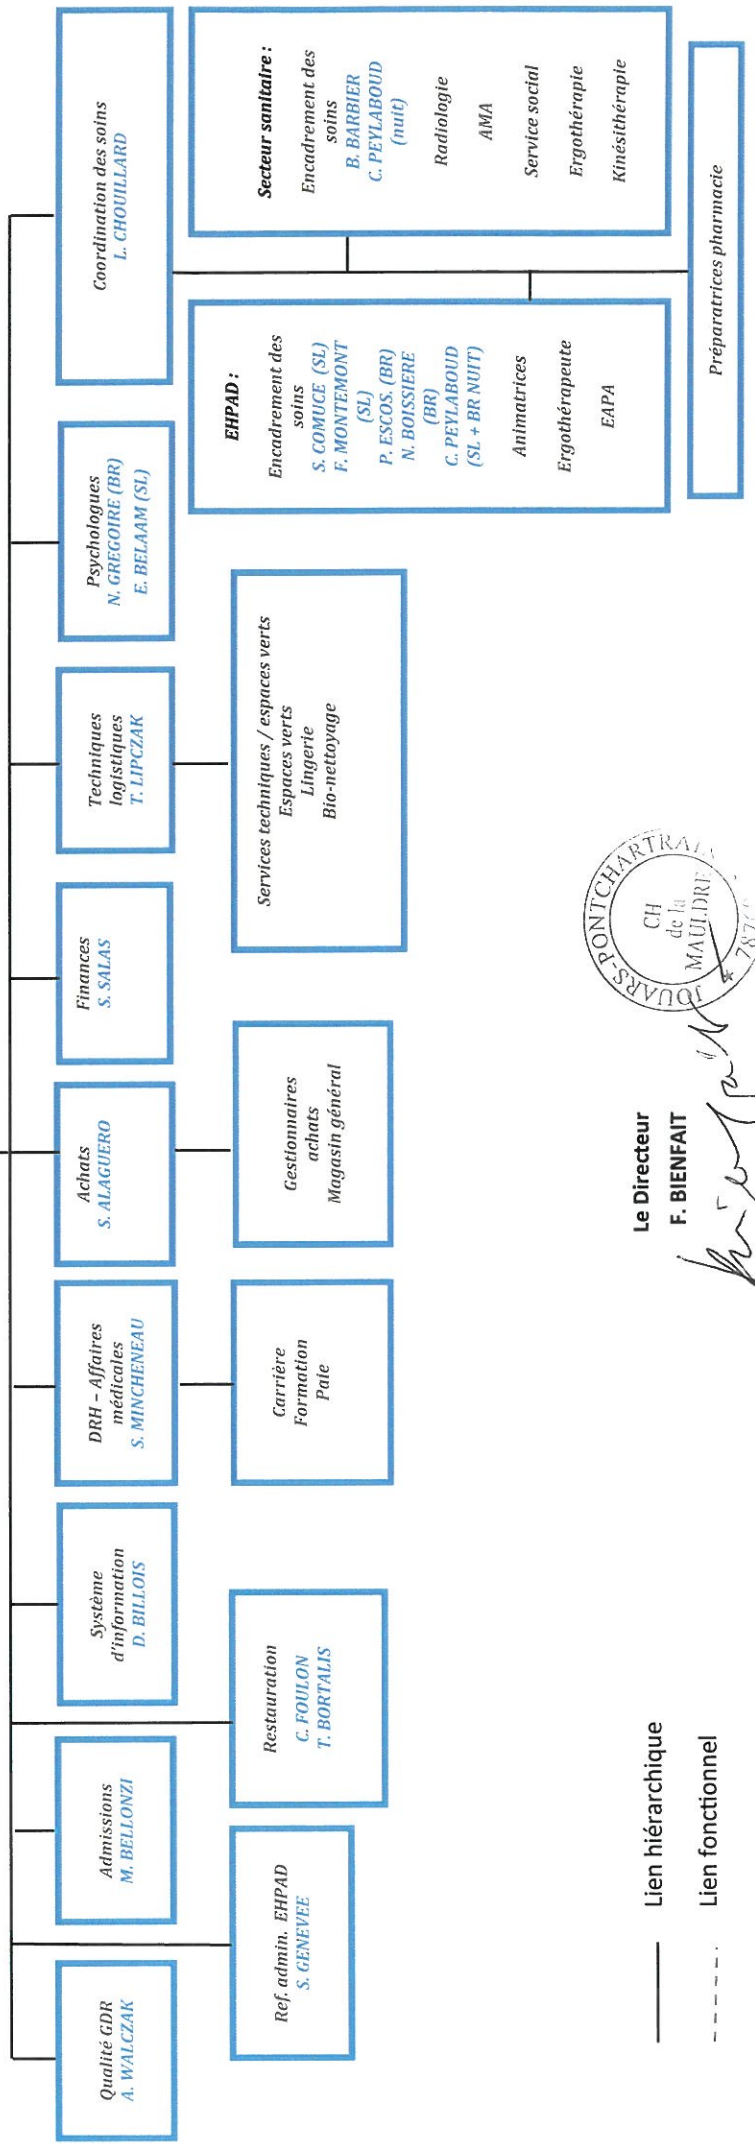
Qualité GDR
A. WALCZAK

Admissions
M. BELLONZI

Système d'information
D. BILLOIS

DRH – Affaires médicales
S. MINCHENEAU

Achats
S. ALAGUERO

Finances
S. SALAS

Techniques logistiques
T. LIPCZAK

Psychologues
N. GREGOIRE (BR)
E. BELAAM (SL)

Coordination des soins
L. CHOUILLARD

Ref. admin. EHPAD
S. GENEVEE

Restauration
C. FOULON
T. BORTALIS

Carrière
Formation
Paie

Gestionnaires achats
Magasin général

Services techniques / espaces verts
Espaces verts
Lingerie
Bio-nettoyage

EHPAD :
Encadrement des soins
S. COMUCE (SL)
F. MONTEMONT (SL)
P. ESCOS. (BR)
N. BOISSIERE (BR)
C. PEYLABOUD (SL + BR NUIT)
Animatrices
Ergothérapeute
EAPA

Secteur sanitaire :
Encadrement des soins
B. BARBIER
C. PEYLABOUD (nuit)
Radiologie
AMA
Service social
Ergothérapie
Kinésithérapie

Préparatrices pharmacie

Lien hiérarchique
Lien fonctionnel

Le Directeur
F. BIENFAIT

JOUARS-PONTCHARTRAIN
CH de la MAULDRE
78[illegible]